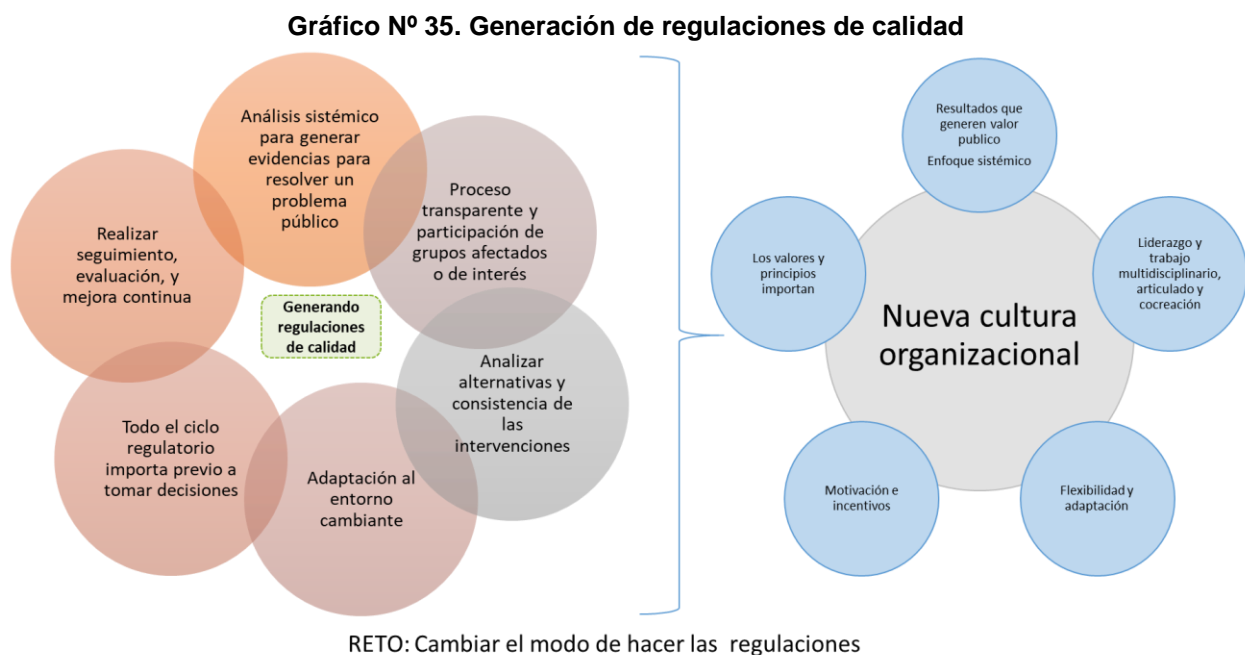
Gráfico Nº 35. Generación de regulaciones de calidad

Análisis sistémico para generar evidencias para resolver un problema público

Proceso transparente y participación de grupos afectados o de interés

Analizar alternativas y consistencia de las intervenciones

Adaptación al entorno cambiante

Todo el ciclo regulatorio importa previo a tomar decisiones

Realizar seguimiento, evaluación, y mejora continua

Generando regulaciones de calidad

Resultados que generen valor publico
Enfoque sistémico

Liderazgo y trabajo multidisciplinario, articulado y cocreación

Flexibilidad y adaptación

Motivación e incentivos

Los valores y principios importan

Nueva cultura organizacional

RETO: Cambiar el modo de hacer las regulaciones